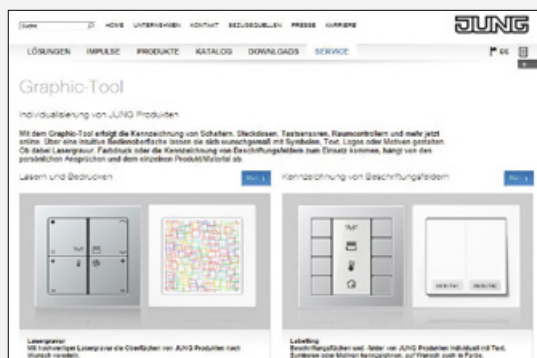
Suche HOME UNTERNEHMEN KONTAKT BEZUGSQUELLEN PRESSE KARRIERE

JUNG

LÖSUNGEN IMPULSE PRODUKTE KATALOG DOWNLOADS SERVICE

DE

Graphic-Tool

Individualisierung von JUNG Produkten

Mit dem Graphic-Tool erfolgt die Kennzeichnung von Schaltern, Steckdosen, Tastsensoren, Raumcontrollern und mehr jetzt online. Über eine intuitive Bedienoberfläche lassen sie sich wunschgemäß mit Symbolen, Text, Logos oder Motiven gestalten. Ob dabei Lasergravur, Farbdruck oder die Kennzeichnung von Beschriftungsfeldern zum Einsatz kommen, hängt von den persönlichen Ansprüchen und dem einzelnen Produkt/Material ab.

Lasern und Bedrucken

Kennzeichnung von Beschriftungsfeldern

Lasergravur
Mit hochwertiger Lasergravur die Oberflächen von JUNG Produkten nach Wunsch veredeln.

Labeling
Beschriftungsflächen und -felder von JUNG Produkten individuell mit Text, Symbolen oder Motiven kennzeichnen, auf Wunsch auch in Farbe.